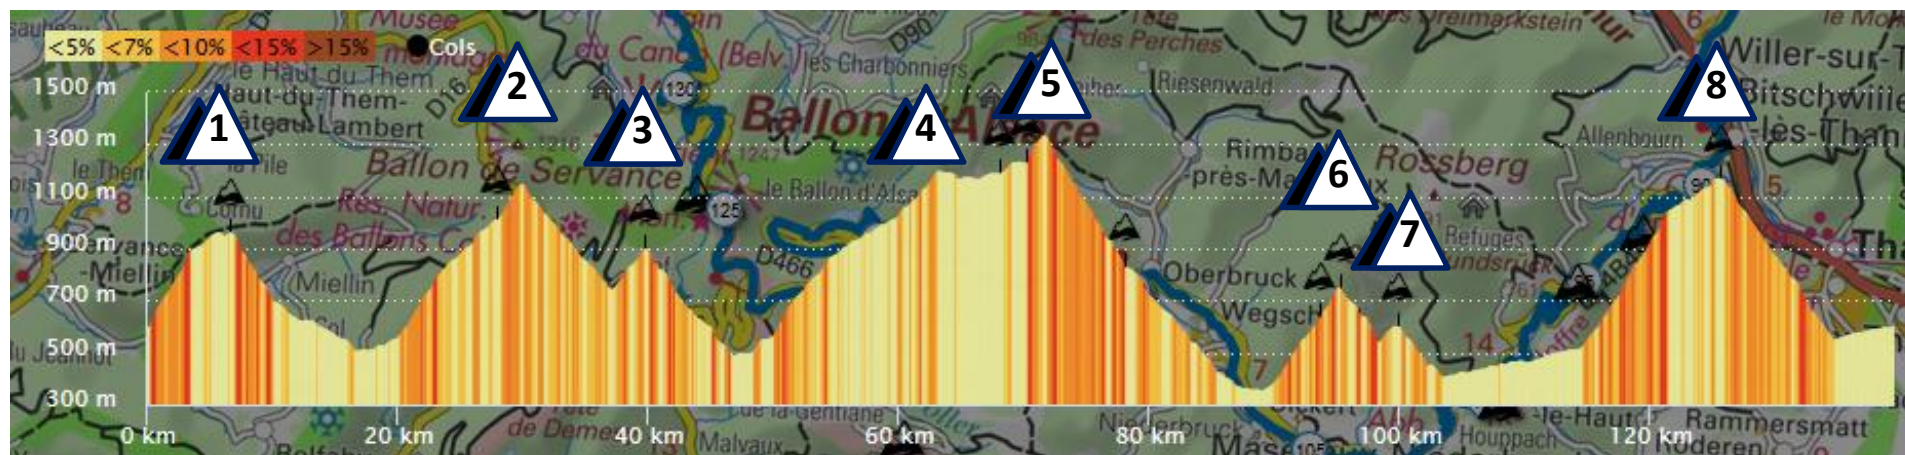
<5% <7% <10% <15% >15% Cols

1500 m
1300 m
1100 m
900 m
700 m
500 m
300 m

1 2 3 4 5 6 7 8

0 km 20 km 40 km 60 km 80 km 100 km 120 km

Musée
le Haut du Them
Haut-du-Them-Château-Lambert
Ballon de Servance
Rés. Natur. des Ballons C
Miellin
du Canon (Belv.)
les Charbonniers
D90
130
Ballon d'Alsace
le Ballon d'Alsace
125
D466
Tête des Perches
Riesenwald
Rimbach-près-Masevaux
Rossberg
Oberbruck
Wegscheid
Refuges
Allenbourn
Willer-sur-Thur
Bitschwiller-lès-Thann
Thann
Rammersmatt
Roderen
Houppach
de la Gentiane
Malvaux
Masevaux
Niederbruck